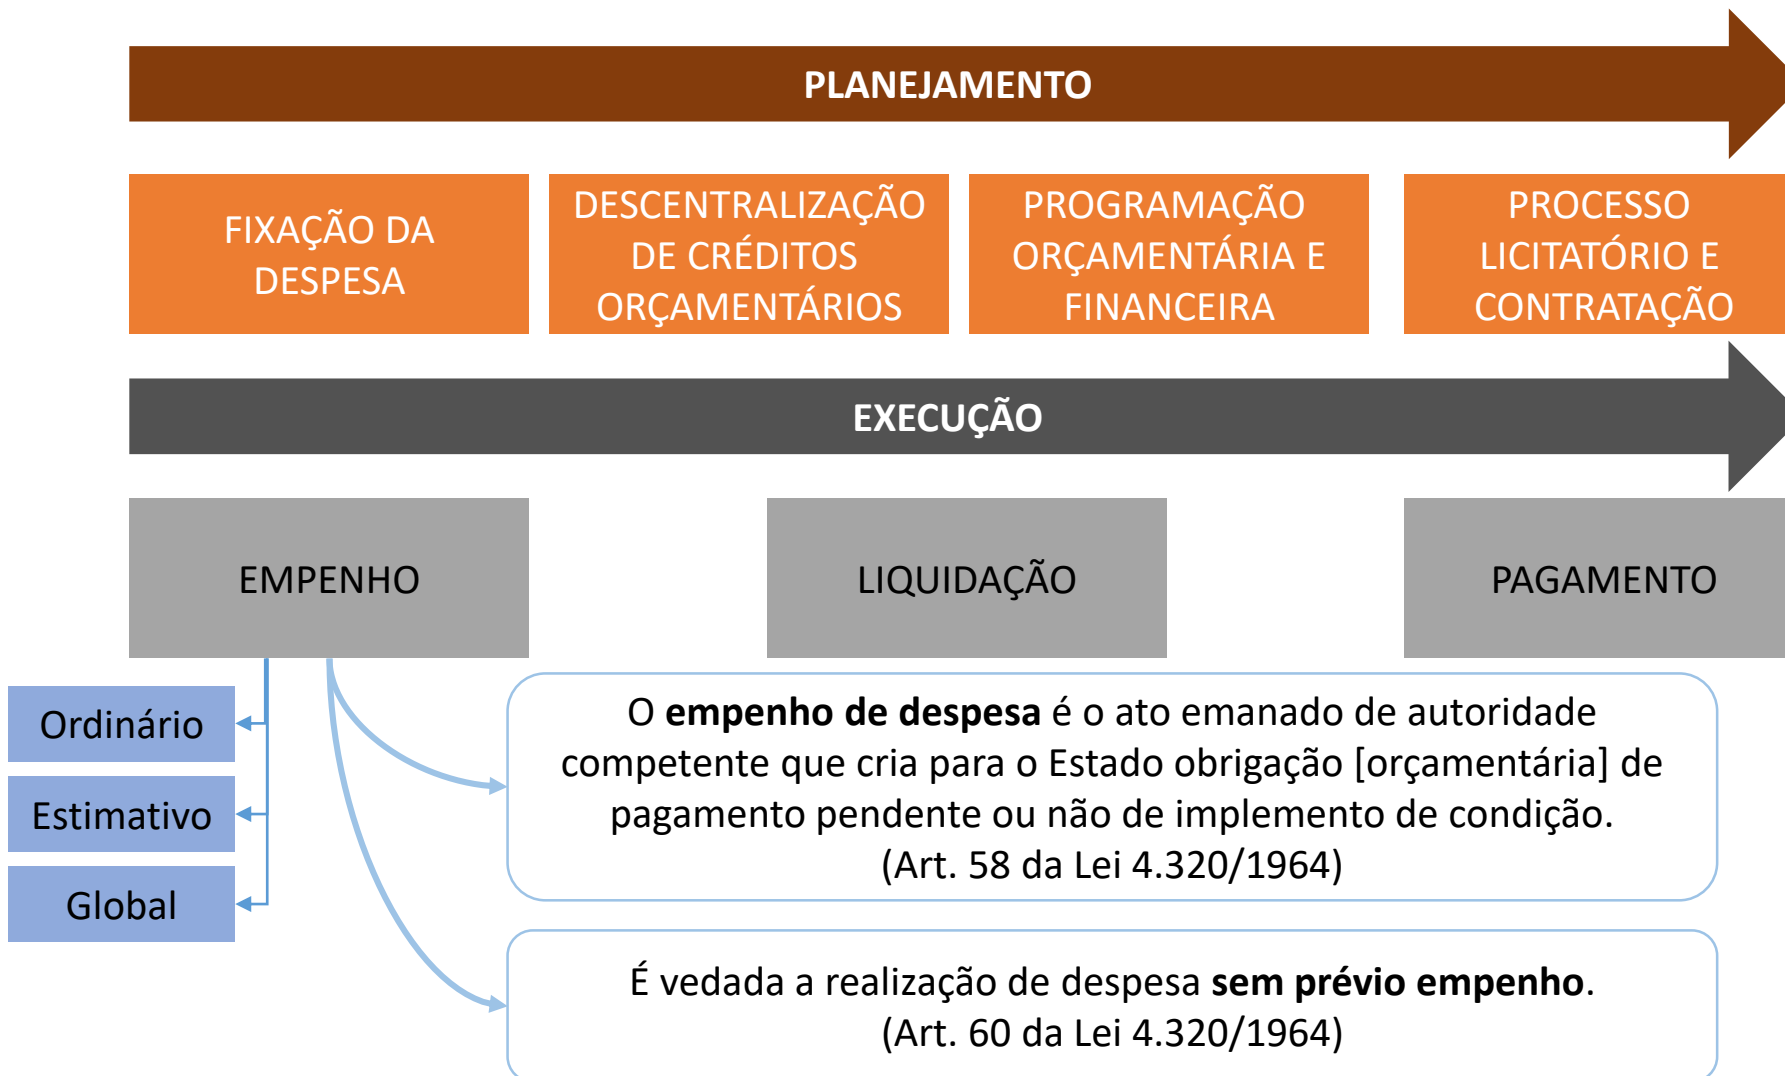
PLANEJAMENTO

FIXAÇÃO DA DESPESA

DESCENTRALIZAÇÃO DE CRÉDITOS ORÇAMENTÁRIOS

PROGRAMAÇÃO ORÇAMENTÁRIA E FINANCEIRA

PROCESSO LICITATÓRIO E CONTRATAÇÃO

EXECUÇÃO

EMPENHO

LIQUIDAÇÃO

PAGAMENTO

Ordinário

Estimativo

Global

O **empenho de despesa** é o ato emanado de autoridade competente que cria para o Estado obrigação [orçamentária] de pagamento pendente ou não de implemento de condição. (Art. 58 da Lei 4.320/1964)

É vedada a realização de despesa **sem prévio empenho**. (Art. 60 da Lei 4.320/1964)